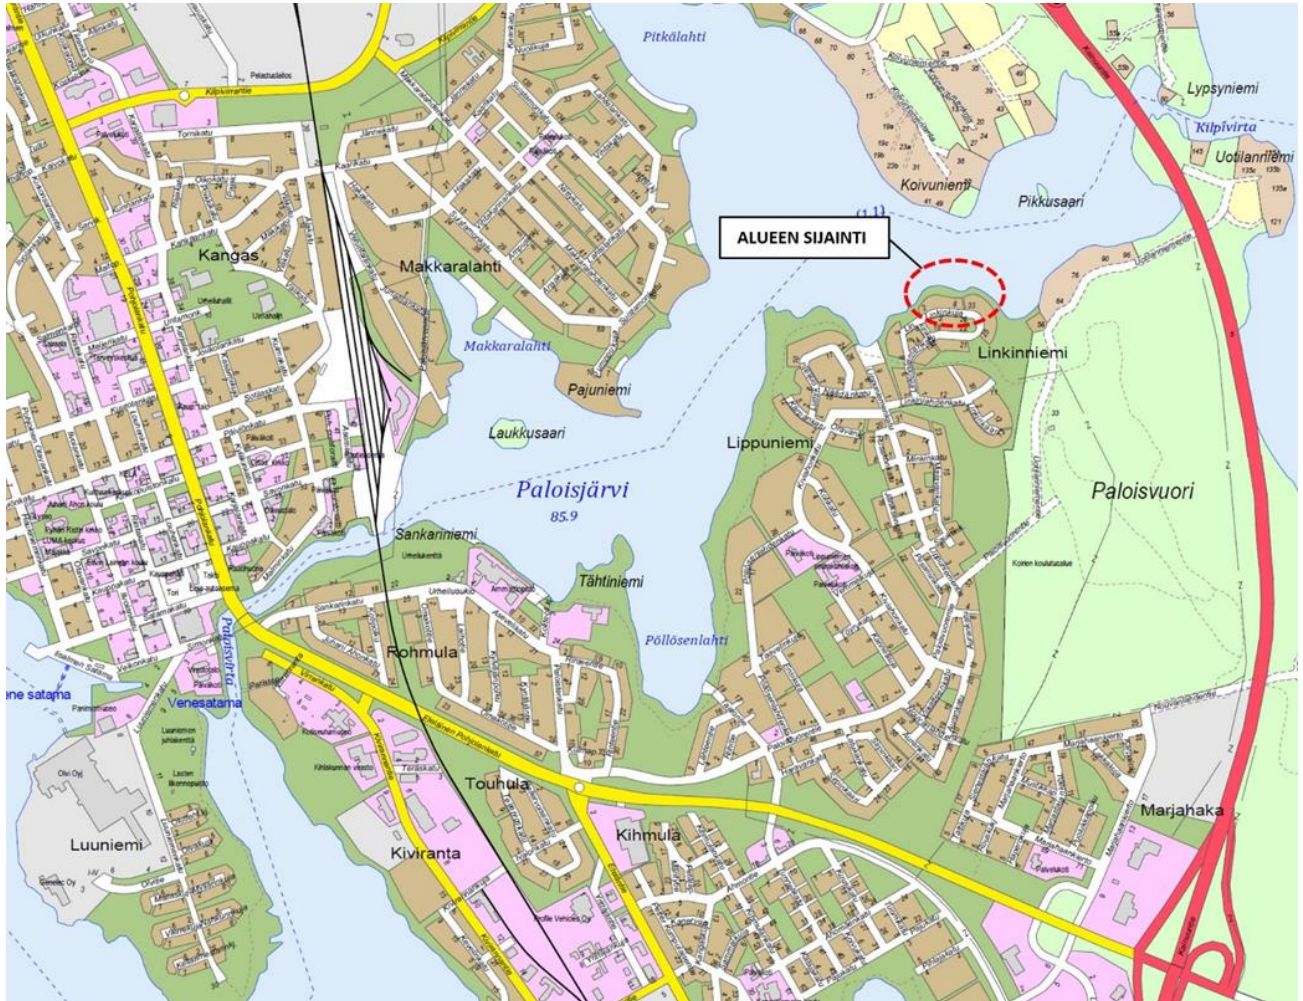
Pitkälahti

Lypsyniemi

Kilpivirta

Uotilanniemi

Koivuniemi

Pikkusaari

ALUEEN SIJAINTI

Kilpivirrantie

Kangas

Makkaralahti

Makkaralahti

Pajuniemi

Linkinniemi

Laukkusaari

Lippuniemi

Paloisjärvi
85.9

Paloisvuori

Sankariniemi

Tähtiniemi

Pöllösenlahti

Rohmula

Paloisvirta

Venesatama

ene satama

Touhula

Kihmula

Marjahaka

Luuniemi

Kiviranta

Olvi Oyj